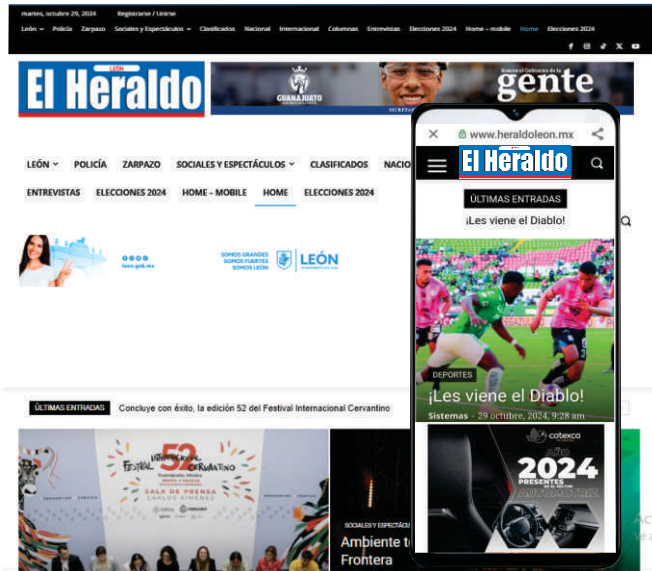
martes, octubre 29, 2024 Registrarse / Unirse

León Policía Zarpazo Sociales y Espectáculos Clasificados Nacional Internacional Columnas Entrevistas Elecciones 2024 Home – mobile Home Elecciones 2024

El Heraldo LEÓN

GUANAJUATO

gente

LEÓN POLICÍA ZARPAZO SOCIALES Y ESPECTÁCULOS CLASIFICADOS NACIO

ENTREVISTAS ELECCIONES 2024 HOME – MOBILE HOME ELECCIONES 2024

leon.gob.mx

SOMOS GRANDES SOMOS FUERTES SOMOS LEÓN

LEÓN

ÚLTIMAS ENTRADAS Concluye con éxito, la edición 52 del Festival Internacional Cervantino

FESTIVAL INTERNACIONAL CERVANTINO 52

SALA DE PRENSA CARLOS JIMÉNEZ

SOCIALES Y ESPECTÁCU

Ambiente t

Frontera

www.heraldoleon.mx

El Heraldo

ÚLTIMAS ENTRADAS

¡Les viene el Diablo!

DEPORTES

¡Les viene el Diablo!

Sistemas - 29 octubre, 2024, 9:28 am

cotexco

AÑO 2024

PRESENTES